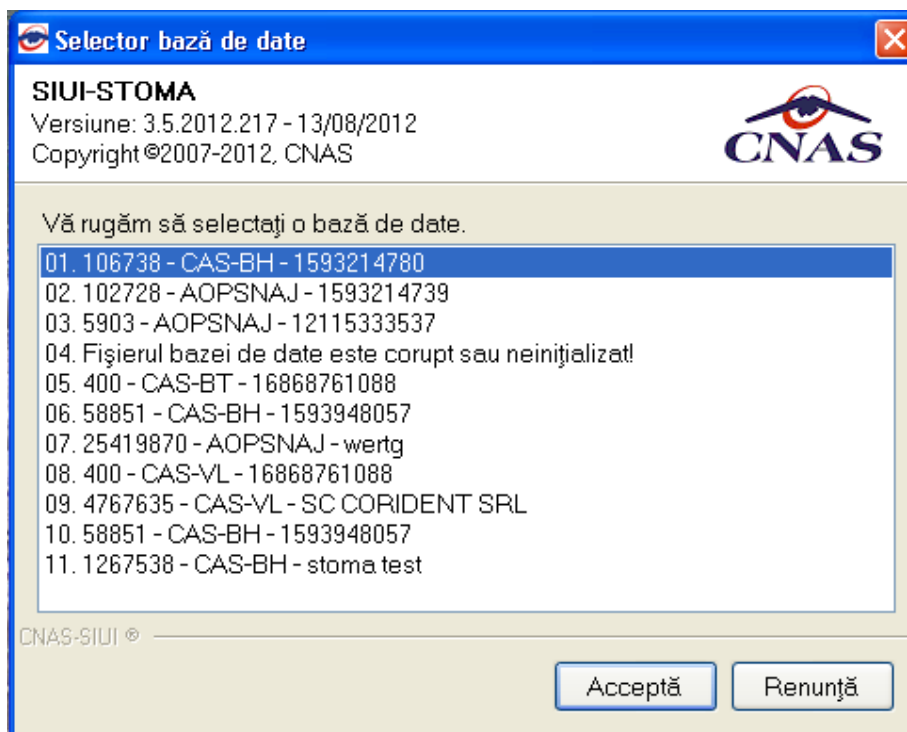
Selector bază de date

SIUI-STOMA
Versiune: 3.5.2012.217 - 13/08/2012
Copyright ©2007-2012, CNAS

CNAS

Vă rugăm să selectaţi o bază de date.

01. 106738 - CAS-BH - 1593214780
02. 102728 - AOPSNAJ - 1593214739
03. 5903 - AOPSNAJ - 12115333537
04. Fişierul bazei de date este corupt sau neiniţializat!
05. 400 - CAS-BT - 16868761088
06. 58851 - CAS-BH - 1593948057
07. 25419870 - AOPSNAJ - wertg
08. 400 - CAS-VL - 16868761088
09. 4767635 - CAS-VL - SC CORIDENT SRL
10. 58851 - CAS-BH - 1593948057
11. 1267538 - CAS-BH - stoma test

CNAS-SIUI ®

Acceptă
Renunţă